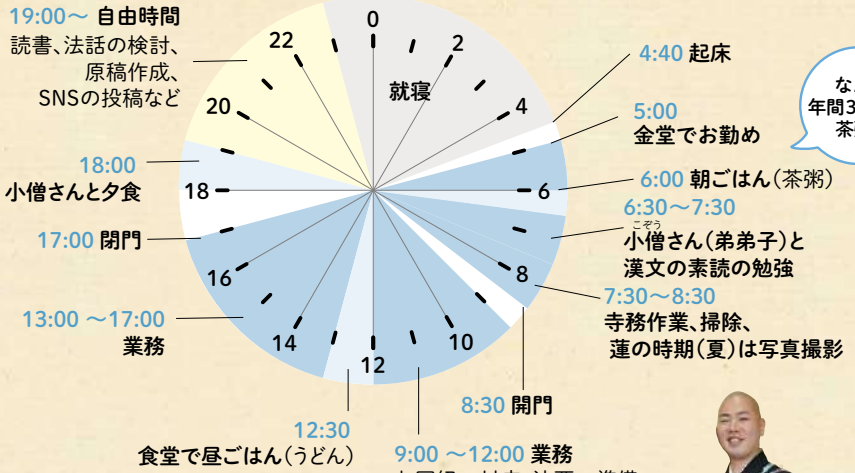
19:00〜 自由時間
読書、法話の検討、原稿作成、SNSの投稿など

0
2
4
6
8
10
12
14
16
18
20
22

就寝

4:40 起床

5:00
金堂でお勤め

6:00 朝ごはん（茶粥）

6:30〜7:30
小僧（こぞう）さん（弟弟子）と漢文の素読の勉強

7:30〜8:30
寺務作業、掃除、蓮の時期（夏）は写真撮影

8:30 開門

9:00 〜12:00 業務

12:30
食堂で昼ごはん（うどん）

13:00 〜17:00
業務

17:00 閉門

18:00
小僧さんと夕食

な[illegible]
年間3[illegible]
茶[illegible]